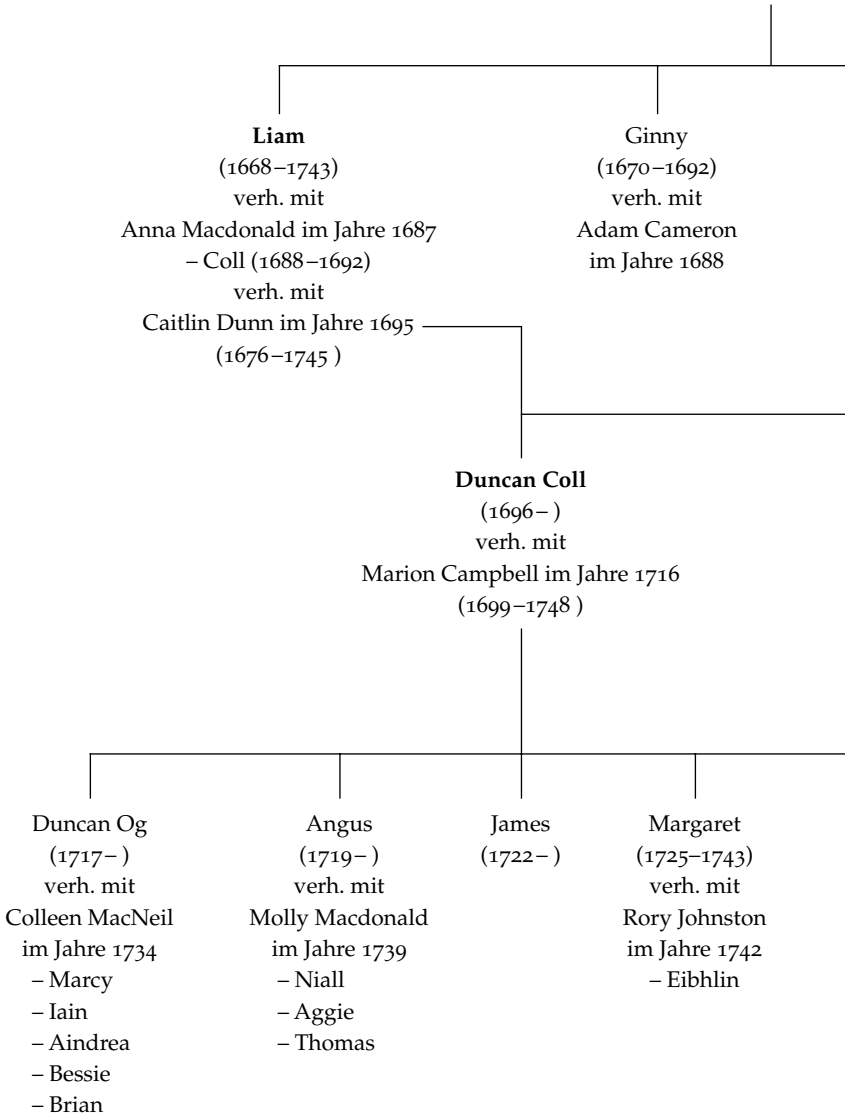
**Liam**
(1668–1743)
verh. mit
Anna Macdonald im Jahre 1687
– Coll (1688–1692)
verh. mit
Caitlin Dunn im Jahre 1695
(1676–1745 )

Ginny
(1670–1692)
verh. mit
Adam Cameron
im Jahre 1688

**Duncan Coll**
(1696– )
verh. mit
Marion Campbell im Jahre 1716
(1699–1748 )

Duncan Og
(1717– )
verh. mit
Colleen MacNeil
im Jahre 1734
– Marcy
– Iain
– Aindrea
– Bessie
– Brian

Angus
(1719– )
verh. mit
Molly Macdonald
im Jahre 1739
– Niall
– Aggie
– Thomas

James
(1722– )

Margaret
(1725–1743)
verh. mit
Rory Johnston
im Jahre 1742
– Eibhlin